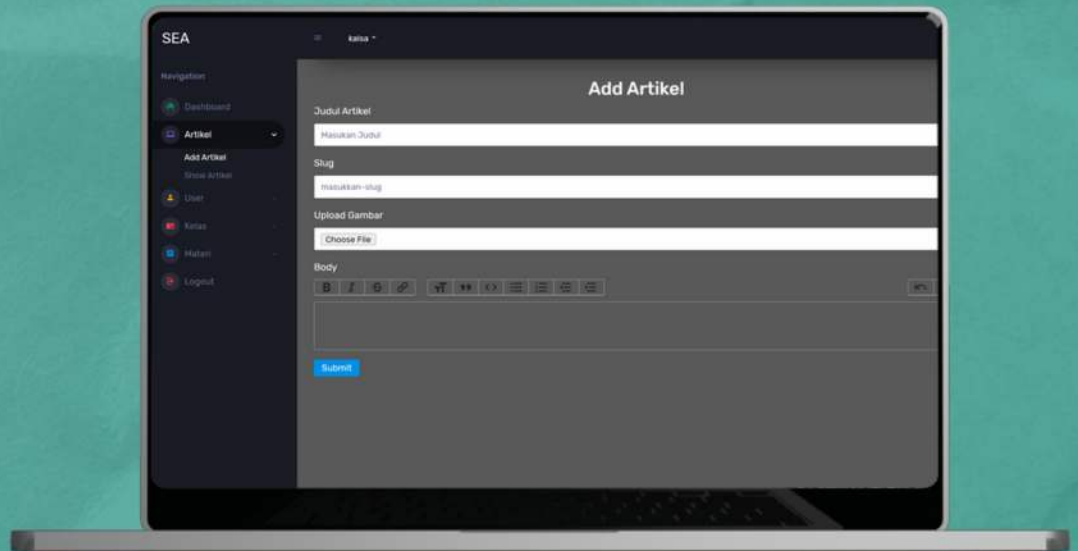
SEA

kaisa

Navigation

Dashboard

Artikel

Add Artikel

Show Artikel

User

Kelas

Materi

Logout

Add Artikel

Judul Artikel

Masukan Judul

Slug

masukkan-slug

Upload Gambar

Choose File

Body

B I S

Submit